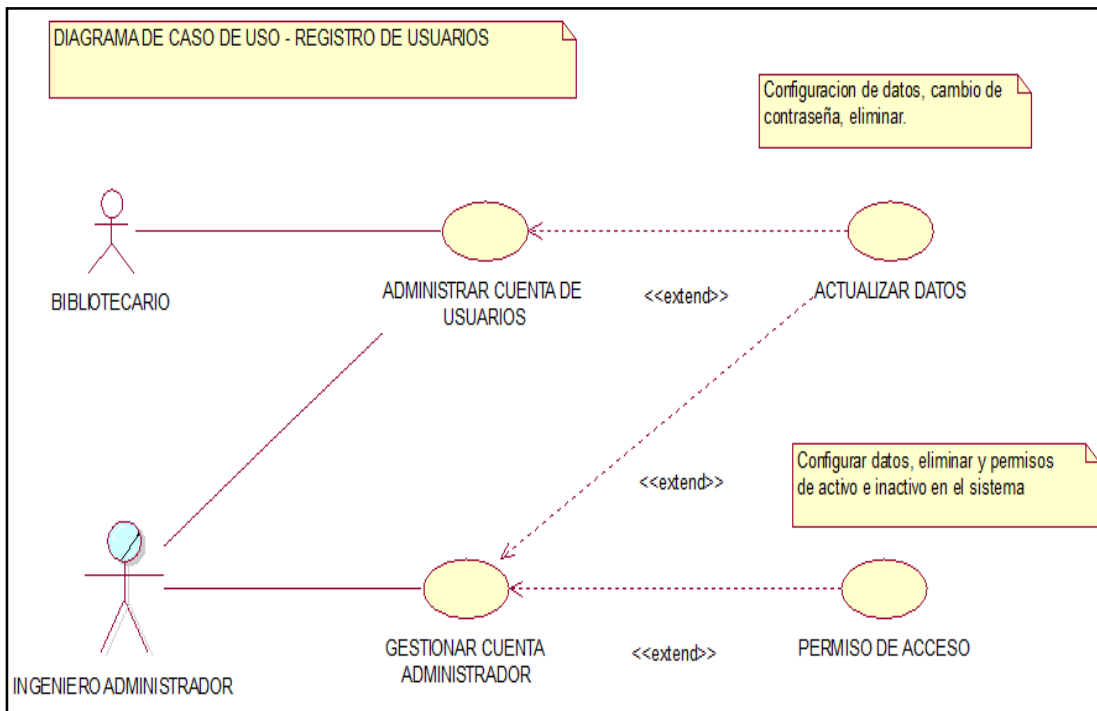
DIAGRAMA DE CASO DE USO - REGISTRO DE USUARIOS

Configuracion de datos, cambio de contraseña, eliminar.

BIBLIOTECARIO

ADMINISTRAR CUENTA DE USUARIOS

<<extend>>

ACTUALIZAR DATOS

Configurar datos, eliminar y permisos de activo e inactivo en el sistema

<<extend>>

INGENIERO ADMINISTRADOR

GESTIONAR CUENTA ADMINISTRADOR

<<extend>>

PERMISO DE ACCESO